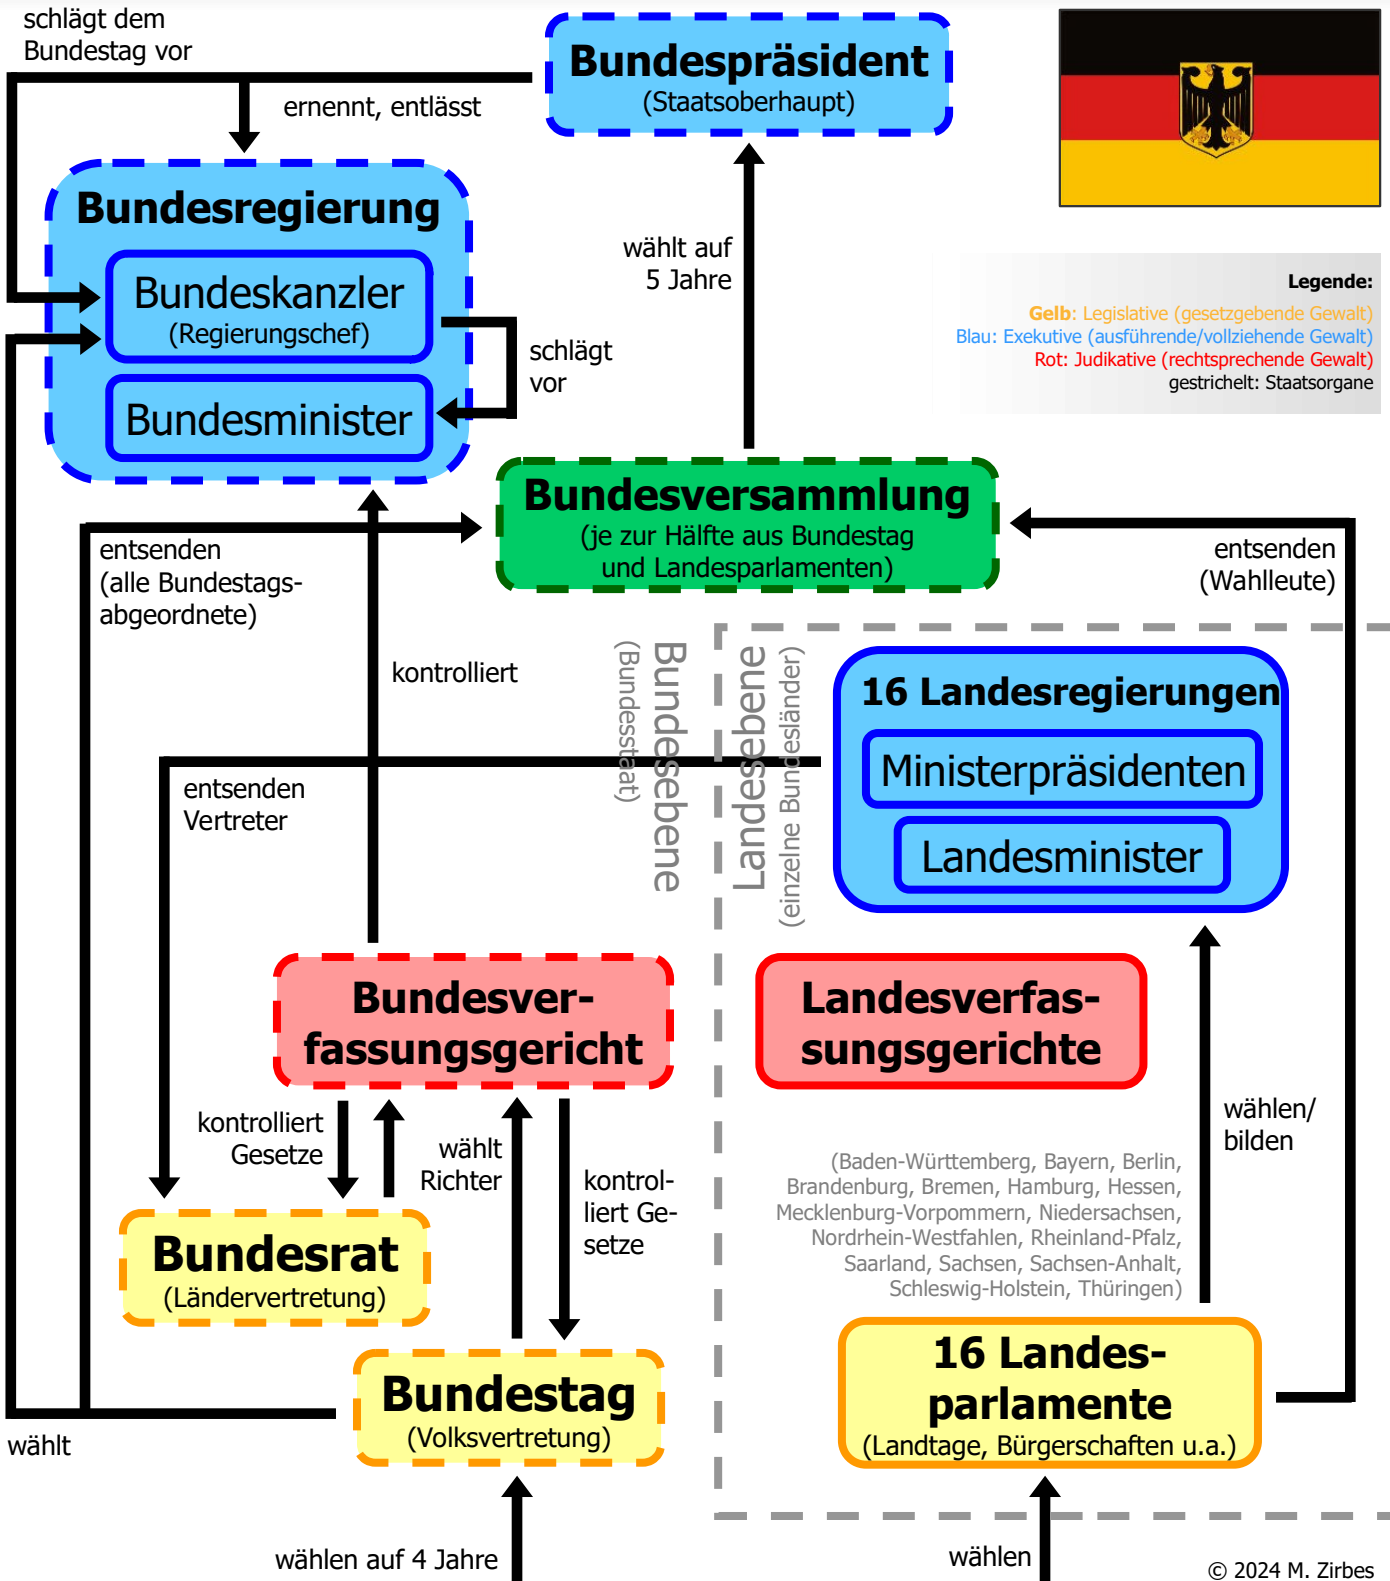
schlägt dem Bundestag vor

ernennt, entlässt

Bundespräsident
(Staatsoberhaupt)

Bundesregierung
Bundeskanzler
(Regierungschef)
Bundesminister

schlägt vor

wählt auf 5 Jahre

Legende:
Gelb: Legislative (gesetzgebende Gewalt)
Blau: Exekutive (ausführende/vollziehende Gewalt)
Rot: Judikative (rechtsprechende Gewalt)
gestrichelt: Staatsorgane

Bundesversammlung
(je zur Hälfte aus Bundestag und Landesparlamenten)

entsenden (alle Bundestagsabgeordnete)

entsenden (Wahlleute)

kontrolliert

Bundesebene
(Bundesstaat)

Landesebene
(einzelne Bundesländer)

16 Landesregierungen
Ministerpräsidenten
Landesminister

entsenden Vertreter

Bundesverfassungsgericht

Landesverfassungsgerichte

kontrolliert Gesetze

wählt Richter

kontrolliert Gesetze

wählen/ bilden

(Baden-Württemberg, Bayern, Berlin, Brandenburg, Bremen, Hamburg, Hessen, Mecklenburg-Vorpommern, Niedersachsen, Nordrhein-Westfalen, Rheinland-Pfalz, Saarland, Sachsen, Sachsen-Anhalt, Schleswig-Holstein, Thüringen)

Bundesrat
(Ländervertretung)

Bundestag
(Volksvertretung)

16 Landesparlamente
(Landtage, Bürgerschaften u.a.)

wählt

wählen auf 4 Jahre

wählen

© 2024 M. Zirbes